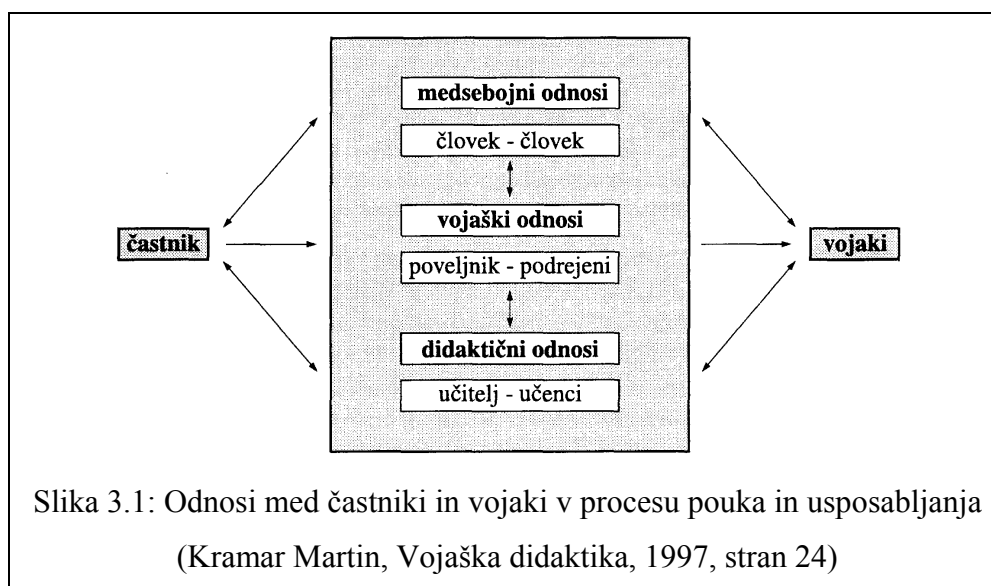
medsebojni odnosi

človek - človek

vojaški odnosi

poveljnik - podrejeni

didaktični odnosi

učitelj - učenci

častnik

vojaki

Slika 3.1: Odnosi med častniki in vojaki v procesu pouka in usposabljanja (Kramar Martin, Vojaška didaktika, 1997, stran 24)